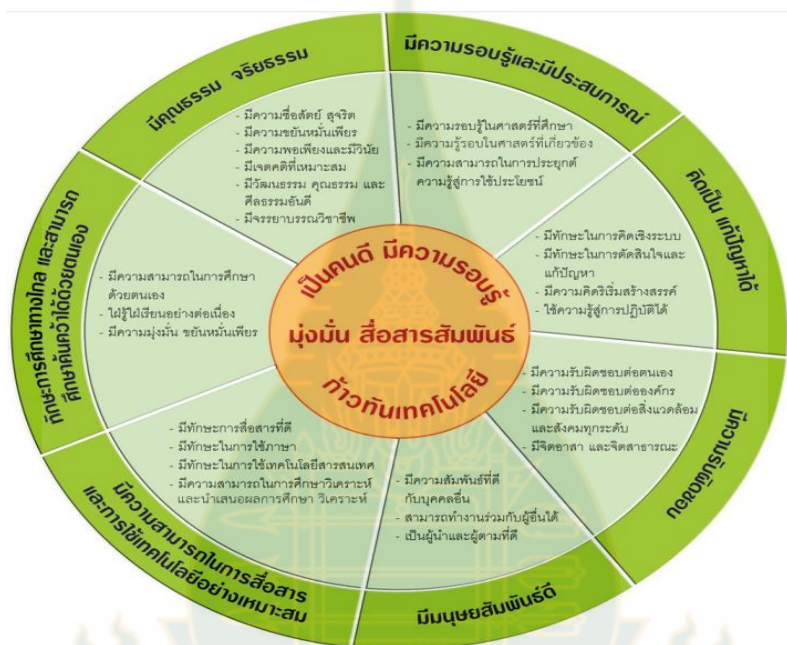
มีคุณธรรม จริยธรรม

- มีความซื่อสัตย์ สุจริต
- มีความขยันหมั่นเพียร
- มีความพอเพียงและมีวินัย
- มีเจตคติที่เหมาะสม
- มีวัฒนธรรม คุณธรรม และศีลธรรมอันดี
- มีจรรยาบรรณวิชาชีพ

มีความรอบรู้และมีประสบการณ์

- มีความรอบรู้ในศาสตร์ที่ศึกษา
- มีความรู้รอบในศาสตร์ที่เกี่ยวข้อง
- มีความสามารถในการประยุกต์ความรู้สู่การใช้ประโยชน์

คิดเป็น แก้ปัญหาได้

- มีทักษะในการคิดเชิงระบบ
- มีทักษะในการตัดสินใจและแก้ปัญหา
- มีความคิดริเริ่มสร้างสรรค์
- ใช้ความรู้สู่การปฏิบัติได้

ทักษะการศึกษาทางไกล และสามารถศึกษาค้นคว้าได้ด้วยตนเอง

- มีความสามารถในการศึกษาด้วยตนเอง
- ใฝ่รู้ใฝ่เรียนอย่างต่อเนื่อง
- มีความมุ่งมั่น ขยันหมั่นเพียร

เป็นคนดี มีความรอบรู้
มุ่งมั่น สื่อสารสัมพันธ์
ก้าวทันเทคโนโลยี

มีความรับผิดชอบ

- มีความรับผิดชอบต่อตนเอง
- มีความรับผิดชอบต่อองค์กร
- มีความรับผิดชอบต่อสิ่งแวดล้อมและสังคมทุกระดับ
- มีจิตอาสา และจิตสาธารณะ

มีความสามารถในการสื่อสารและการใช้เทคโนโลยีอย่างเหมาะสม

- มีทักษะการสื่อสารที่ดี
- มีทักษะในการใช้ภาษา
- มีทักษะในการใช้เทคโนโลยีสารสนเทศ
- มีความสามารถในการศึกษาวิเคราะห์ และนำเสนอผลการศึกษา วิเคราะห์

มีมนุษยสัมพันธ์ดี

- มีความสัมพันธ์ที่ดีกับบุคคลอื่น
- สามารถทำงานร่วมกับผู้อื่นได้
- เป็นผู้นำและผู้ตามที่ดี